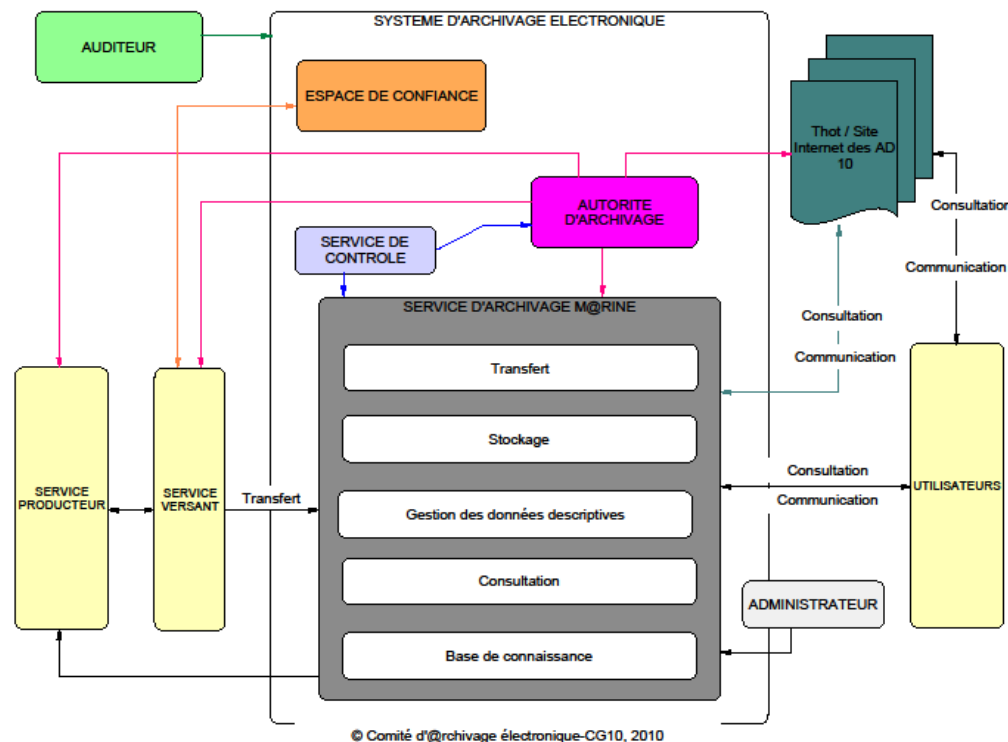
AUDITEUR

SYSTEME D'ARCHIVAGE ELECTRONIQUE

ESPACE DE CONFIANCE

Thot / Site Internet des AD 10

Consultation

Communication

AUTORITE D'ARCHIVAGE

SERVICE DE CONTROLE

SERVICE D'ARCHIVAGE M@RINE

Consultation

Communication

Transfert

Stockage

Gestion des données descriptives

Consultation

Base de connaissance

SERVICE PRODUCTEUR

SERVICE VERSANT

Transfert

Consultation

Communication

UTILISATEURS

ADMINISTRATEUR

© Comité d'@rchivage électronique-CG10, 2010